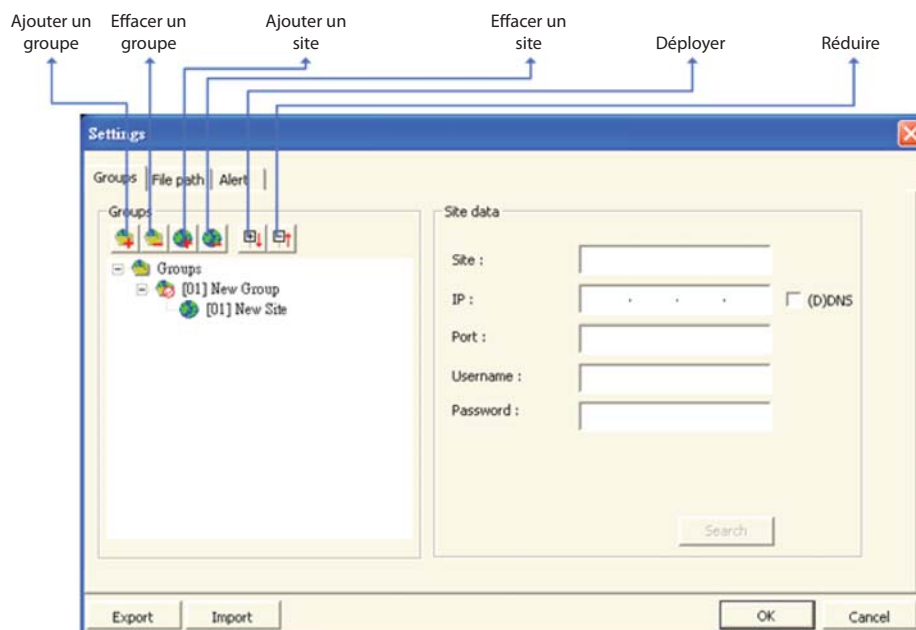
Ajouter un groupe

Effacer un groupe

Ajouter un site

Effacer un site

Déployer

Réduire

Settings

Groups | File path | Alert

Groups

Groups
[01] New Group
[01] New Site

Site data

Site :

IP :

(D)DNS

Port :

Username :

Password :

Search

Export

Import

OK

Cancel